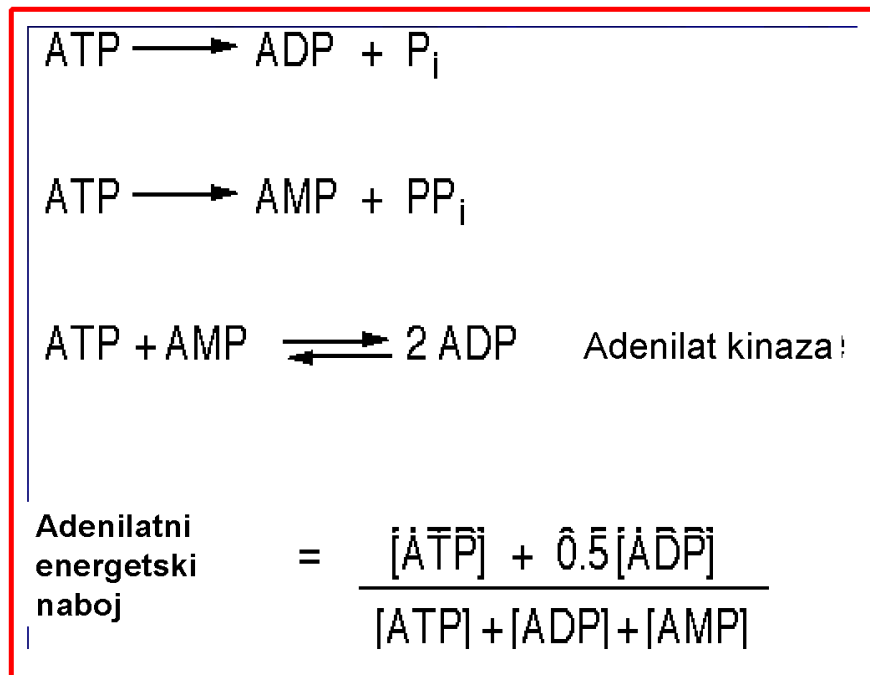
$ATP \longrightarrow ADP + P_i$

$ATP \longrightarrow AMP + PP_i$

$ATP + AMP \rightleftharpoons 2\,ADP$ Adenilat kinaza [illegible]

Adenilatni energetski naboj $= \frac{[ATP] + 0.5[ADP]}{[ATP] + [ADP] + [AMP]}$